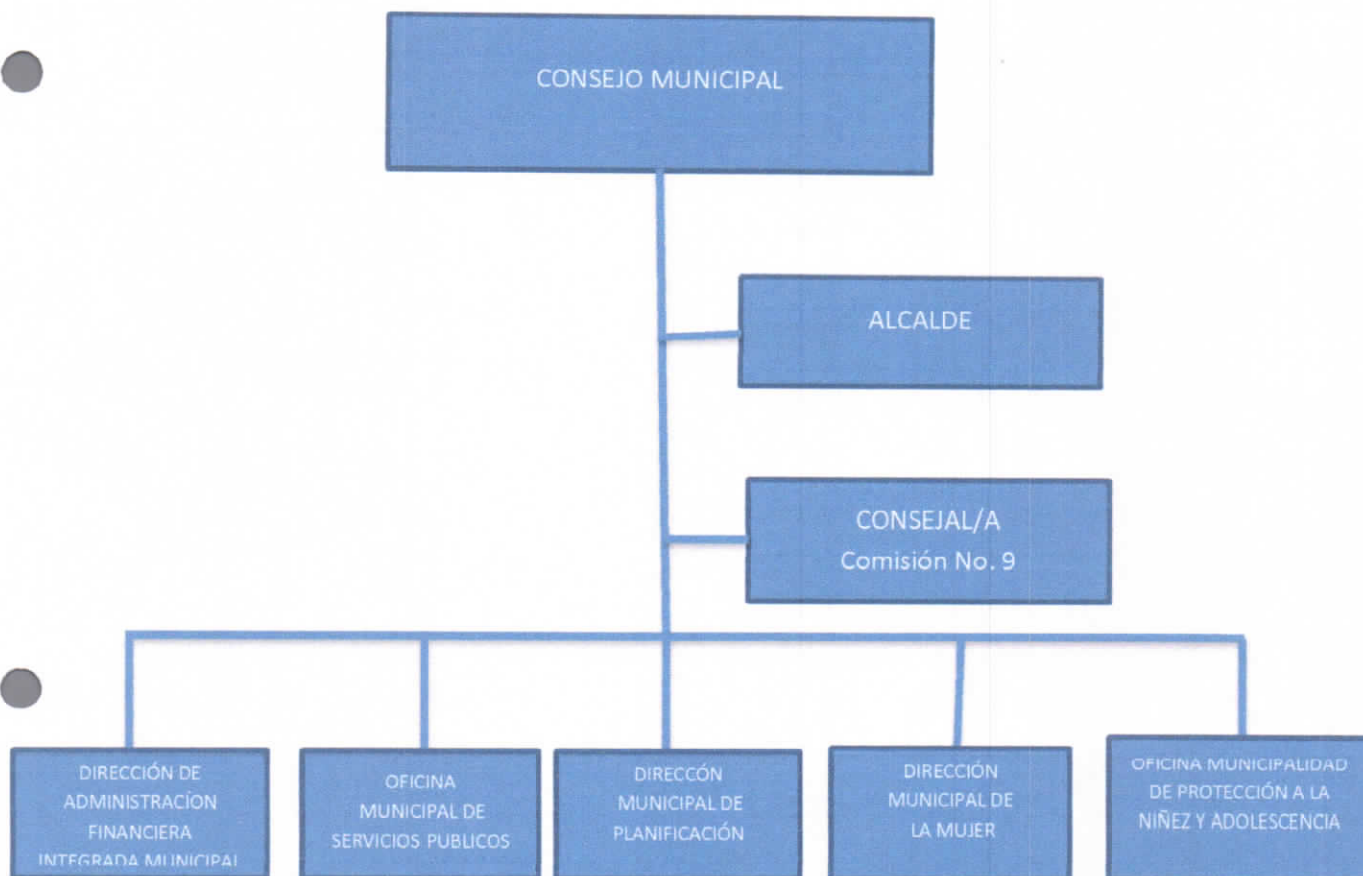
CONSEJO MUNICIPAL

ALCALDE

CONSEJAL/A
Comisión No. 9

DIRECCIÓN DE ADMINISTRACIÓN FINANCIERA INTEGRADA MUNICIPAL

OFICINA MUNICIPAL DE SERVICIOS PUBLICOS

DIRECCÓN MUNICIPAL DE PLANIFICACIÓN

DIRECCIÓN MUNICIPAL DE LA MUJER

OFICINA MUNICIPALIDAD DE PROTECCIÓN A LA NIÑEZ Y ADOLESCENCIA